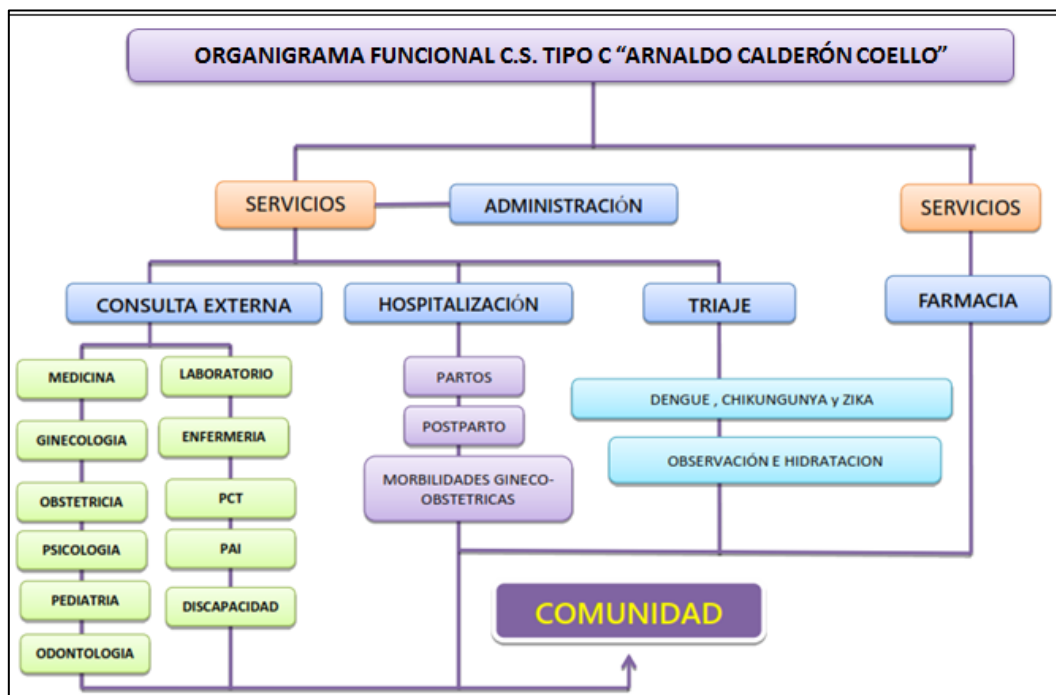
ORGANIGRAMA FUNCIONAL C.S. TIPO C "ARNALDO CALDERÓN COELLO"

SERVICIOS

ADMINISTRACIÓN

SERVICIOS

CONSULTA EXTERNA

HOSPITALIZACIÓN

TRIAJE

FARMACIA

MEDICINA

LABORATORIO

GINECOLOGIA

ENFERMERIA

OBSTETRICIA

PCT

PSICOLOGIA

PAI

PEDIATRIA

DISCAPACIDAD

ODONTOLOGIA

PARTOS

POSTPARTO

MORBILIDADES GINECO-OBSTETRICAS

DENGUE , CHIKUNGUNYA y ZIKA

OBSERVACIÓN E HIDRATACION

COMUNIDAD